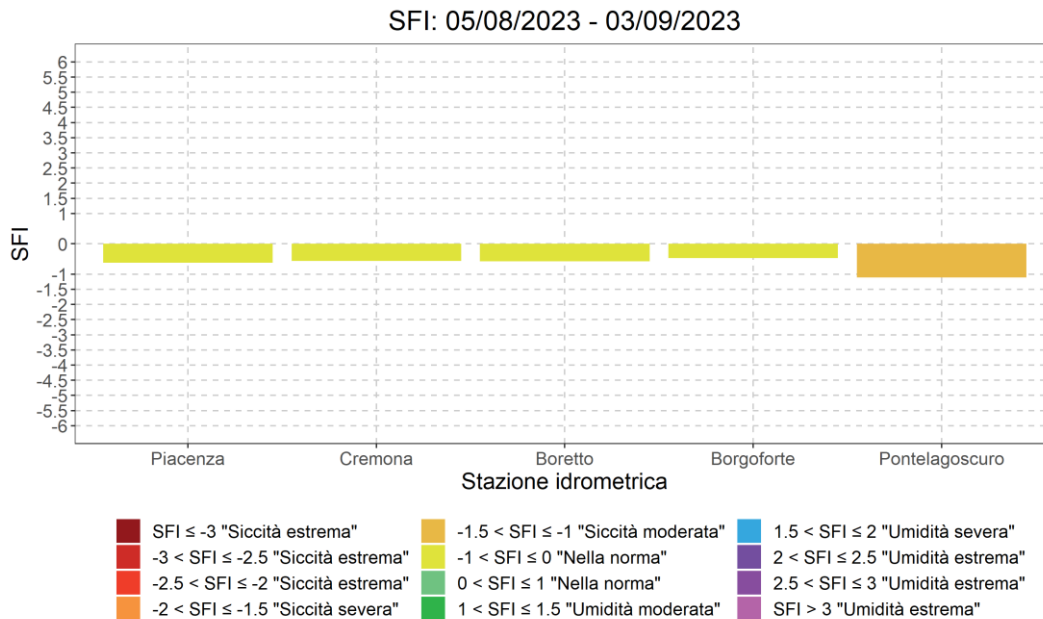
SFI: 05/08/2023 - 03/09/2023

SFI

6
5.5
5
4.5
4
3.5
3
2.5
2
1.5
1
0
-1
-1.5
-2
-2.5
-3
-3.5
-4
-4.5
-5
-5.5
-6

Piacenza
Cremona
Boretto
Borgoforte
Pontelagoscuro

Stazione idrometrica

SFI ≤ -3 "Siccità estrema"
-3 < SFI ≤ -2.5 "Siccità estrema"
-2.5 < SFI ≤ -2 "Siccità estrema"
-2 < SFI ≤ -1.5 "Siccità severa"
-1.5 < SFI ≤ -1 "Siccità moderata"
-1 < SFI ≤ 0 "Nella norma"
0 < SFI ≤ 1 "Nella norma"
1 < SFI ≤ 1.5 "Umidità moderata"
1.5 < SFI ≤ 2 "Umidità severa"
2 < SFI ≤ 2.5 "Umidità estrema"
2.5 < SFI ≤ 3 "Umidità estrema"
SFI > 3 "Umidità estrema"